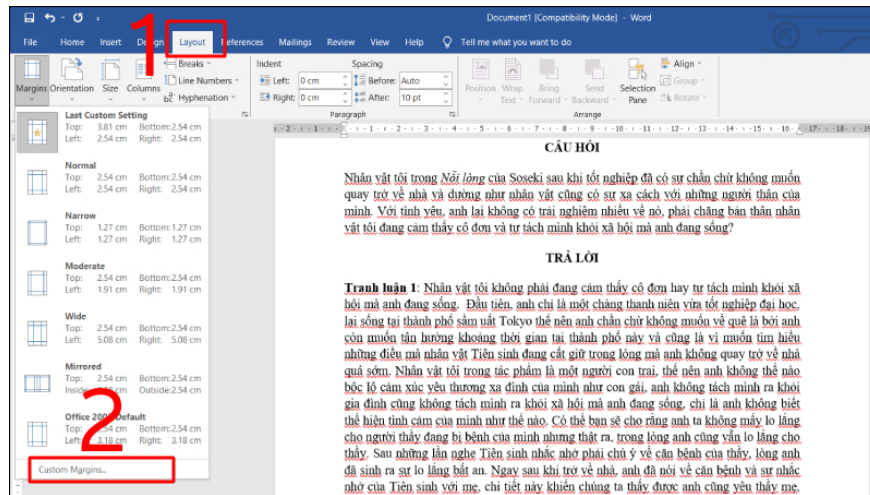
Document1 [Compatibility Mode] - Word

File Home Insert Design Layout References Mailings Review View Help Tell me what you want to do

1

Margins Orientation Size Columns

Breaks
Line Numbers
Hyphenation

Indent
Left: 0 cm
Right: 0 cm

Spacing
Before: Auto
After: 10 pt

Paragraph

Position Wrap Text Bring Forward Send Backward Selection Pane

Align
Group
Rotate

Arrange

Last Custom Setting
Top: 3.81 cm Bottom: 2.54 cm
Left: 2.54 cm Right: 2.54 cm

Normal
Top: 2.54 cm Bottom: 2.54 cm
Left: 2.54 cm Right: 2.54 cm

Narrow
Top: 1.27 cm Bottom: 1.27 cm
Left: 1.27 cm Right: 1.27 cm

Moderate
Top: 2.54 cm Bottom: 2.54 cm
Left: 1.91 cm Right: 1.91 cm

Wide
Top: 2.54 cm Bottom: 2.54 cm
Left: 5.08 cm Right: 5.08 cm

Mirrored
Top: 2.54 cm Bottom: 2.54 cm
Inside: 3.18 cm Outside: 2.54 cm

Office 2003 Default
Top: 2.54 cm Bottom: 2.54 cm
Left: 3.18 cm Right: 3.18 cm

2

Custom Margins...

CÂU HỎI

Nhân vật tôi trong Nỗi lòng của Soseki sau khi tốt nghiệp đã có sự chần chừ không muốn quay trở về nhà và dường như nhân vật cũng có sự xa cách với những người thân của mình. Với tình yêu, anh lại không có trải nghiệm nhiều về nó, phải chăng bản thân nhân vật tôi đang cảm thấy cô đơn và tự tách mình khỏi xã hội mà anh đang sống?

TRẢ LỜI

Tranh luận 1: Nhân vật tôi không phải đang cảm thấy cô đơn hay tự tách mình khỏi xã hội mà anh đang sống. Đầu tiên, anh chỉ là một chàng thanh niên vừa tốt nghiệp đại học, lại sống tại thành phố sầm uất Tokyo thế nên anh chần chừ không muốn về quê là bởi anh còn muốn tận hưởng khoảng thời gian tại thành phố này và cũng là vì muốn tìm hiểu những điều mà nhân vật Tiên sinh đang cất giữ trong lòng mà anh không quay trở về nhà quá sớm. Nhân vật tôi trong tác phẩm là một người con trai, thế nên anh không thể nào bộc lộ cảm xúc yêu thương xa đình của mình như con gái, anh không tách mình ra khỏi gia đình cũng không tách mình ra khỏi xã hội mà anh đang sống, chỉ là anh không biết thể hiện tình cảm của mình như thế nào. Có thể bạn sẽ cho rằng anh ta không mấy lo lắng cho người thầy đang bị bệnh của mình nhưng thật ra, trong lòng anh cũng vẫn lo lắng cho thầy. Sau những lần nghe Tiên sinh nhắc nhở phải chú ý về căn bệnh của thầy, lòng anh đã sinh ra sự lo lắng bắt an. Ngay sau khi trở về nhà, anh đã nói về căn bệnh và sự nhắc nhở của Tiên sinh với mẹ, chi tiết này khiến chúng ta thấy được anh cũng yêu thầy mẹ.